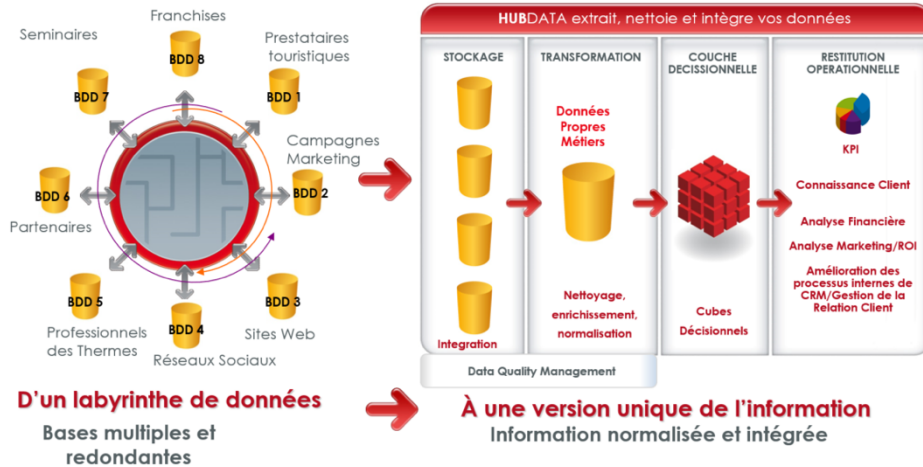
Franchises

Seminaires

Prestataires touristiques

BDD 8

BDD 7

BDD 1

Campagnes Marketing

BDD 6

BDD 2

Partenaires

BDD 5

BDD 3

BDD 4

Professionnels des Thermes

Sites Web

Réseaux Sociaux

HUBDATA extrait, nettoie et intègre vos données

STOCKAGE

TRANSFORMATION

COUCHE DECISIONNELLE

RESTITUTION OPERATIONNELLE

Données Propres Métiers

KPI

Connaissance Client

Analyse Financière

Analyse Marketing/ROI

Amélioration des processus internes de CRM/Gestion de la Relation Client

Nettoyage, enrichissement, normalisation

Cubes Décisionnels

Integration

Data Quality Management

D'un labyrinthe de données

Bases multiples et redondantes

À une version unique de l'information

Information normalisée et intégrée